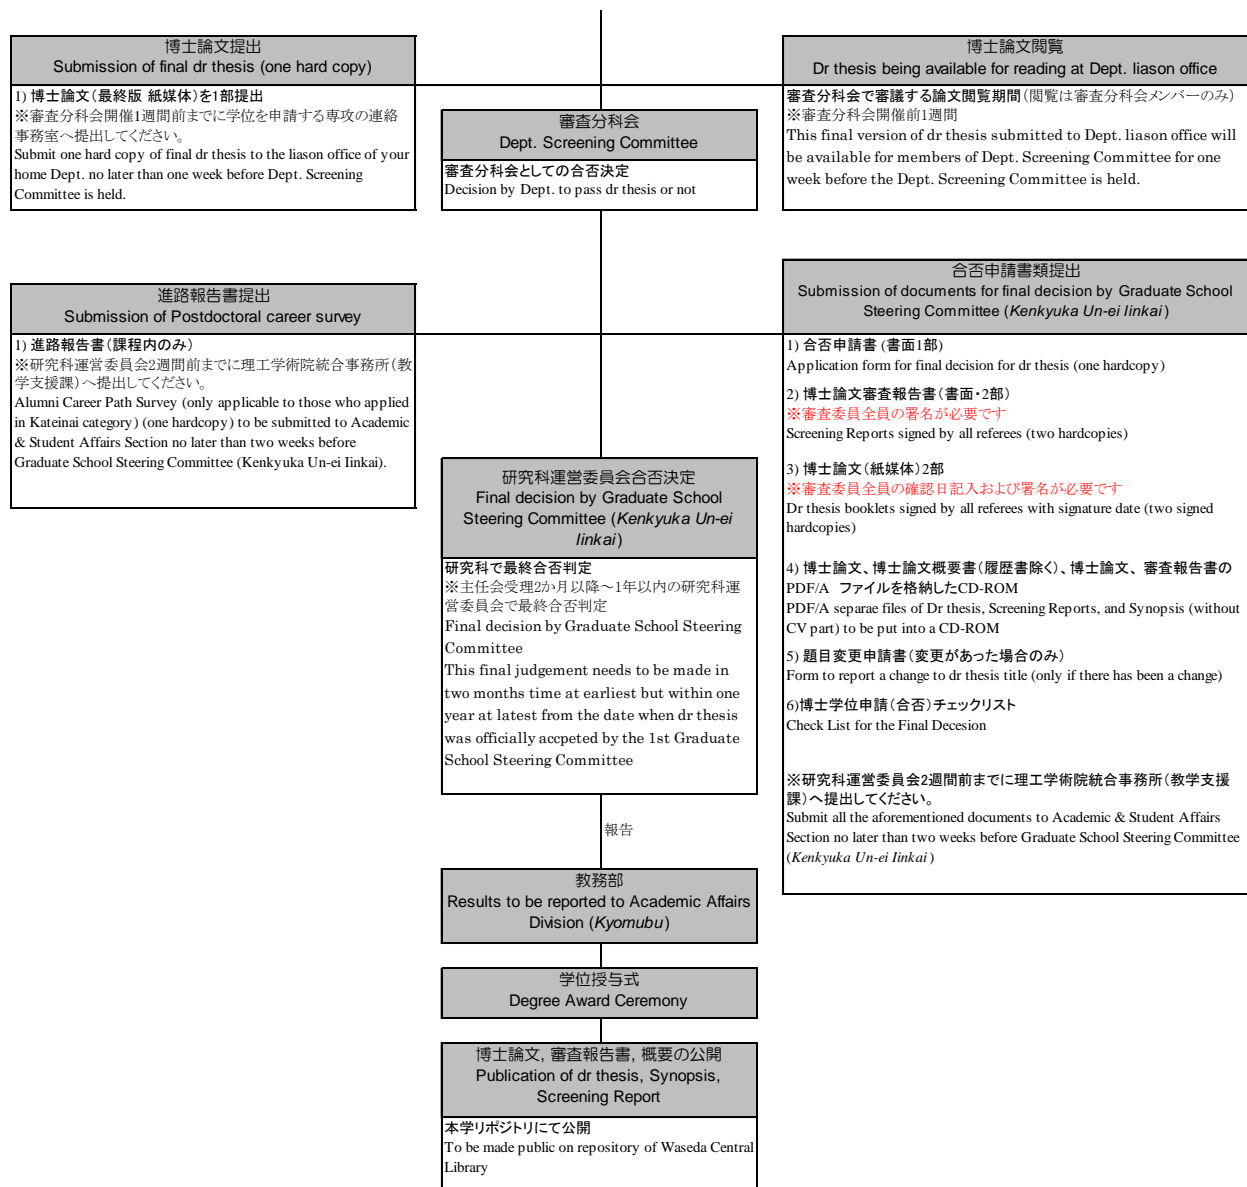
博士論文提出
Submission of final dr thesis (one hard copy)

1) 博士論文（最終版 紙媒体）を1部提出
※審査分科会開催1週間前までに学位を申請する専攻の連絡事務室へ提出してください。
Submit one hard copy of final dr thesis to the liason office of your home Dept. no later than one week before Dept. Screening Committee is held.

審査分科会
Dept. Screening Committee

審査分科会としての合否決定
Decision by Dept. to pass dr thesis or not

博士論文閲覧
Dr thesis being available for reading at Dept. liason office

審査分科会で審議する論文閲覧期間（閲覧は審査分科会メンバーのみ）
※審査分科会開催前1週間
This final version of dr thesis submitted to Dept. liason office will be available for members of Dept. Screening Committee for one week before the Dept. Screening Committee is held.

進路報告書提出
Submission of Postdoctoral career survey

1) 進路報告書（課程内のみ）
※研究科運営委員会2週間前までに理工学術院統合事務所（教学支援課）へ提出してください。
Alumni Career Path Survey (only applicable to those who applied in Kateinai category) (one hardcopy) to be submitted to Academic & Student Affairs Section no later than two weeks before Graduate School Steering Committee (Kenkyuka Un-ei Iinkai).

合否申請書類提出
Submission of documents for final decision by Graduate School Steering Committee (Kenkyuka Un-ei Iinkai)

1) 合否申請書（書面1部）
Application form for final decision for dr thesis (one hardcopy)

2) 博士論文審査報告書（書面・2部）
※審査委員全員の署名が必要です
Screening Reports signed by all referees (two hardcopies)

3) 博士論文（紙媒体）2部
※審査委員全員の確認日記入および署名が必要です
Dr thesis booklets signed by all referees with signature date (two signed hardcopies)

4) 博士論文、博士論文概要書（履歴書除く）、博士論文、審査報告書のPDF/A ファイルを格納したCD-ROM
PDF/A separae files of Dr thesis, Screening Reports, and Synopsis (without CV part) to be put into a CD-ROM

5) 題目変更申請書（変更があった場合のみ）
Form to report a change to dr thesis title (only if there has been a change)

6)博士学位申請（合否）チェックリスト
Check List for the Final Decesion

※研究科運営委員会2週間前までに理工学術院統合事務所（教学支援課）へ提出してください。
Submit all the aforementioned documents to Academic & Student Affairs Section no later than two weeks before Graduate School Steering Committee (Kenkyuka Un-ei Iinkai)

研究科運営委員会合否決定
Final decision by Graduate School Steering Committee (Kenkyuka Un-ei Iinkai)

研究科で最終合否判定
※主任会受理2か月以降～1年以内の研究科運営委員会で最終合否判定
Final decision by Graduate School Steering Committee
This final judgement needs to be made in two months time at earliest but within one year at latest from the date when dr thesis was officially accpeted by the 1st Graduate School Steering Committee

報告

教務部
Results to be reported to Academic Affairs Division (Kyomubu)

学位授与式
Degree Award Ceremony

博士論文, 審査報告書, 概要の公開
Publication of dr thesis, Synopsis, Screening Report

本学リポジトリにて公開
To be made public on repository of Waseda Central Library